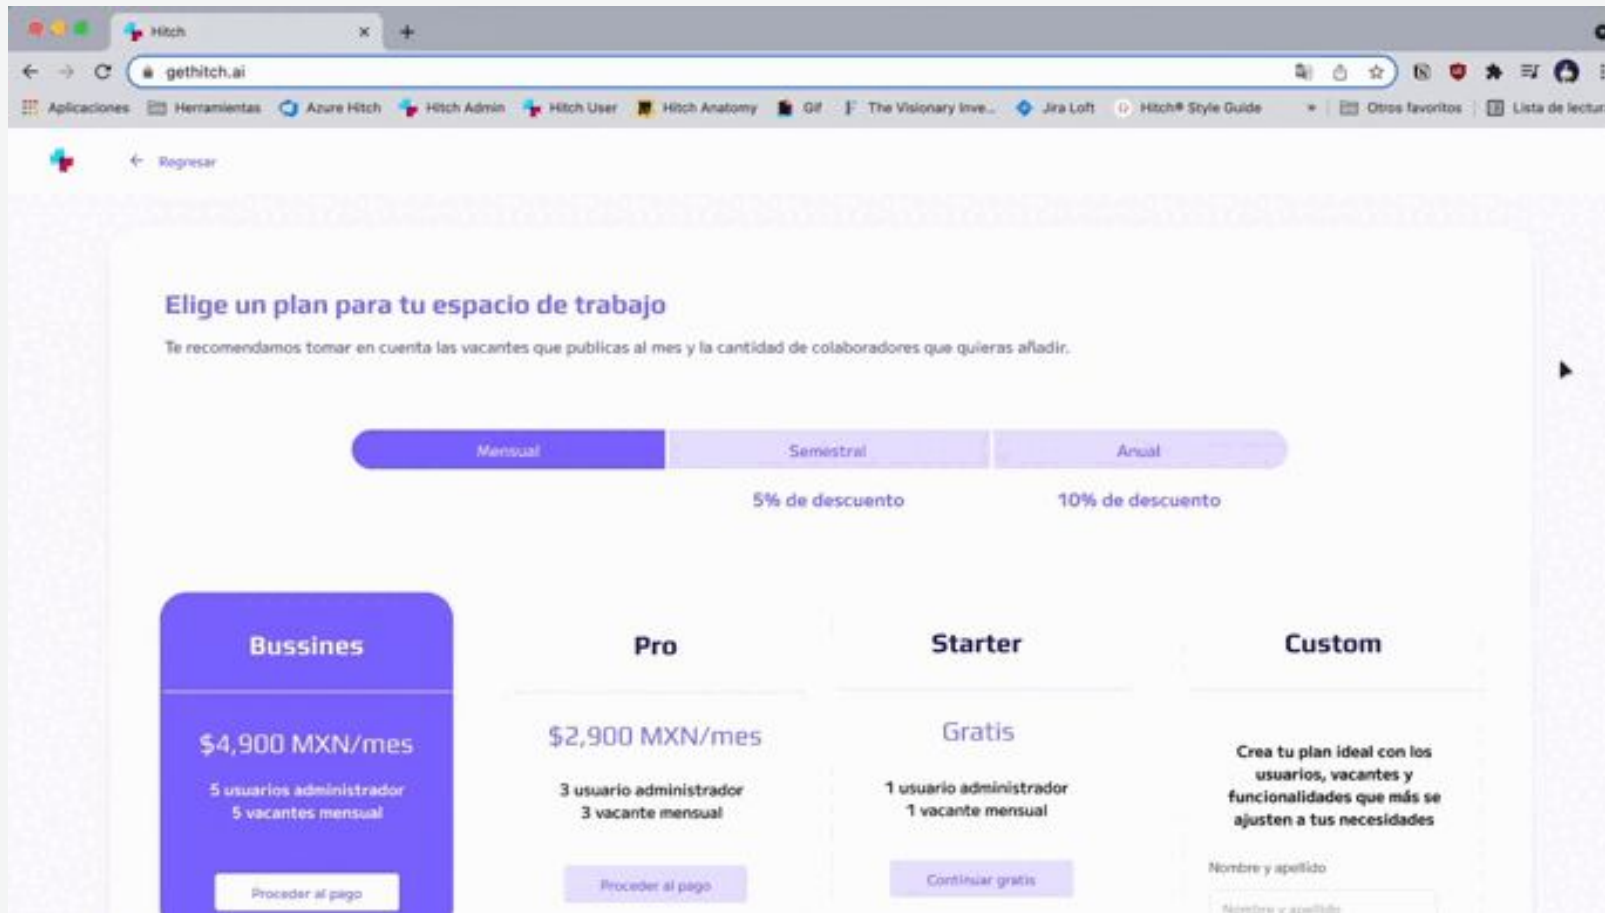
Hitch

gethitch.ai

Aplicaciones | Herramientas | Azure Hitch | Hitch Admin | Hitch User | Hitch Anatomy | Gif | The Visionary Inve... | Jira Loft | Hitch® Style Guide | Otros favoritos | Lista de lectur

← Regresar

Elige un plan para tu espacio de trabajo

Te recomendamos tomar en cuenta las vacantes que publicas al mes y la cantidad de colaboradores que quieras añadir.

Mensual | Semestral | Anual

5% de descuento

10% de descuento

Bussines

$4,900 MXN/mes

5 usuarios administrador
5 vacantes mensual

Proceder al pago

Pro

$2,900 MXN/mes

3 usuario administrador
3 vacante mensual

Proceder al pago

Starter

Gratis

1 usuario administrador
1 vacante mensual

Continuar gratis

Custom

Crea tu plan ideal con los usuarios, vacantes y funcionalidades que más se ajusten a tus necesidades

Nombre y apellido

Nombre y apellido